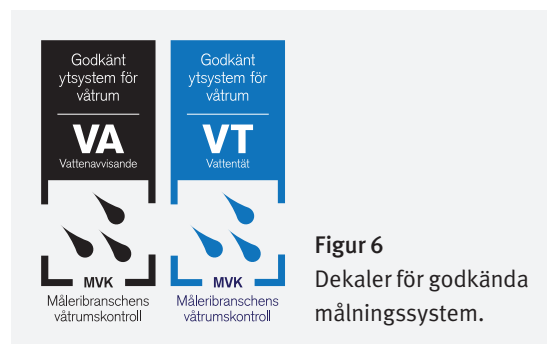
Godkänt ytsystem för våtrum

VA

Vattenavvisande

MVK

Måleribranschens våtrumskontroll

Godkänt ytsystem för våtrum

VT

Vattentät

MVK

Måleribranschens våtrumskontroll

Figur 6
Dekaler för godkända målningssystem.